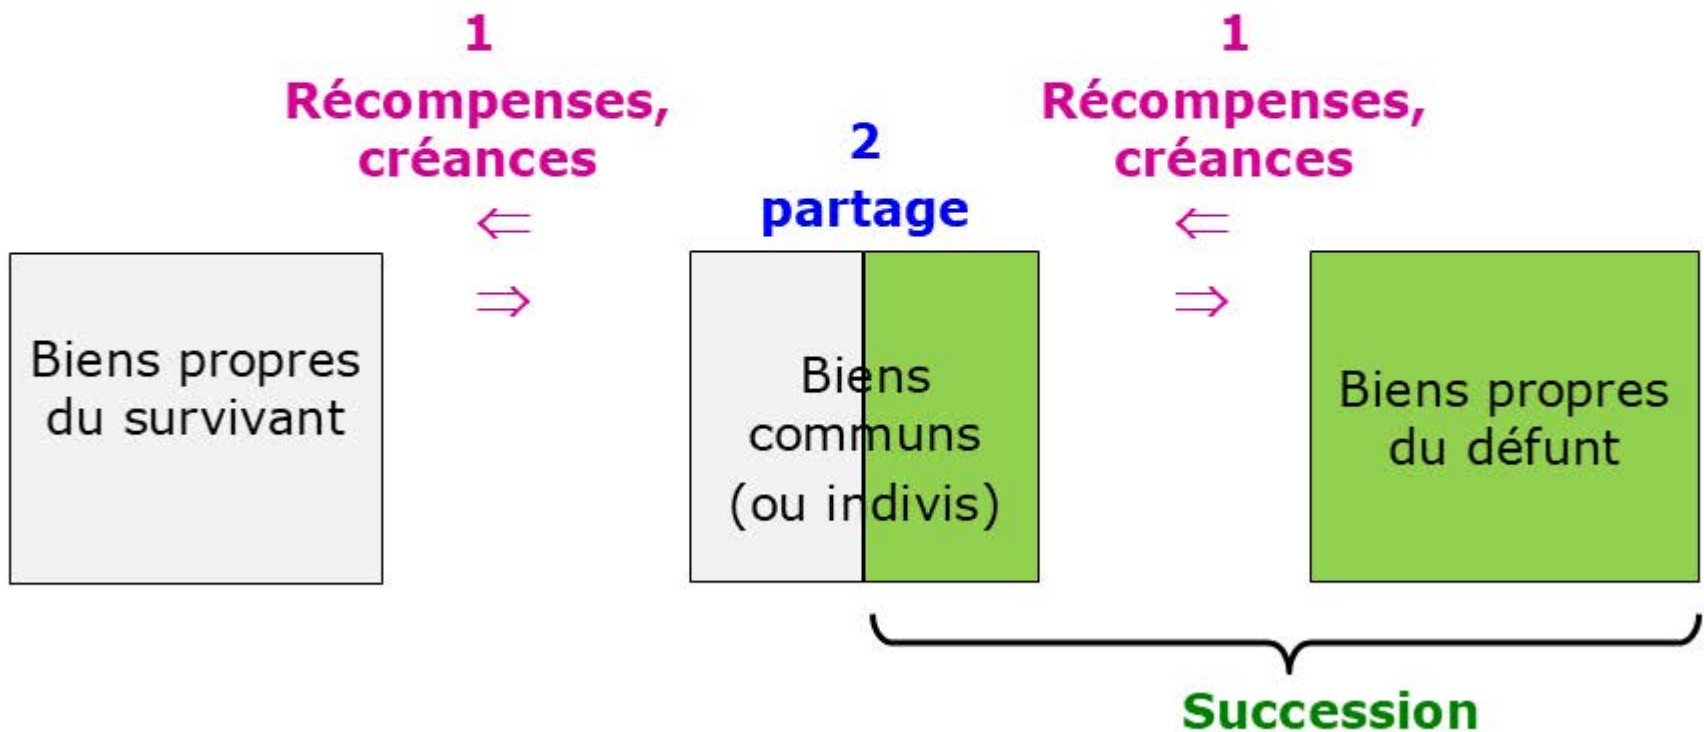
1
Récompenses,
créances

$\Leftarrow$

$\Rightarrow$

Biens propres du survivant

2
partage

Biens communs (ou indivis)

1
Récompenses,
créances

$\Leftarrow$

$\Rightarrow$

Biens propres du défunt

Succession